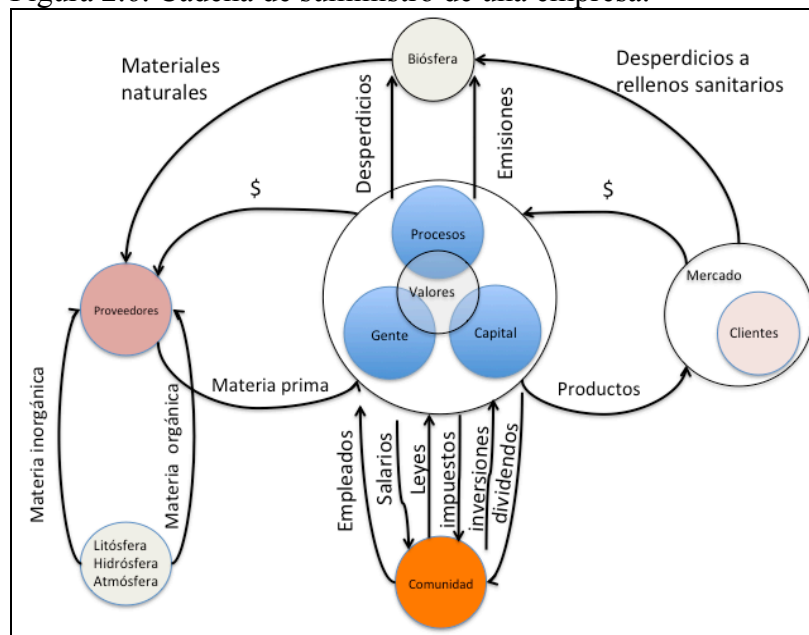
Figura 2.6. Cadena de suministro de una empresa.

Materiales naturales

Biósfera

Desperdicios a rellenos sanitarios

Desperdicios

Emisiones

$

$

Procesos

Valores

Gente

Capital

Proveedores

Mercado

Clientes

Materia prima

Productos

Materia inorgánica

Materia orgánica

Empleados

Salarios

Leyes

impuestos

inversiones

dividendos

Litósfera
Hidrósfera
Atmósfera

Comunidad